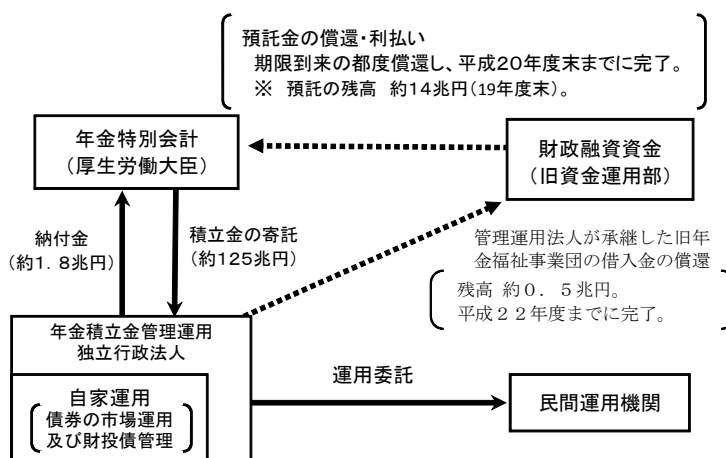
預託金の償還・利払い
期限到来の都度償還し、平成20年度末までに完了。
※ 預託の残高 約14兆円(19年度末)。

年金特別会計
(厚生労働大臣)

財政融資資金
(旧資金運用部)

納付金
(約1．8兆円)

積立金の寄託
(約125兆円)

管理運用法人が承継した旧年金福祉事業団の借入金の償還

残高 約0．5兆円。
平成２２年度までに完了。

年金積立金管理運用
独立行政法人

自家運用
債券の市場運用
及び財投債管理

運用委託

民間運用機関